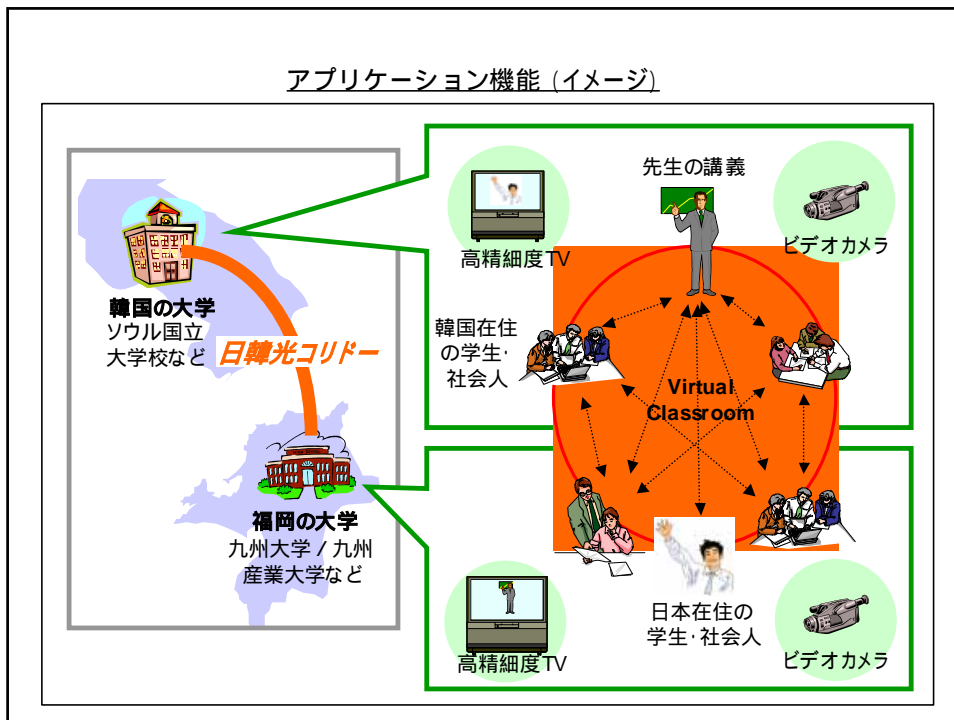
アプリケーション機能（イメージ）

韓国の大学
ソウル国立大学校など

日韓光コリドー

福岡の大学
九州大学／九州産業大学など

先生の講義

高精細度TV

ビデオカメラ

韓国在住の学生･社会人

Virtual Classroom

日本在住の学生･社会人

高精細度TV

ビデオカメラ